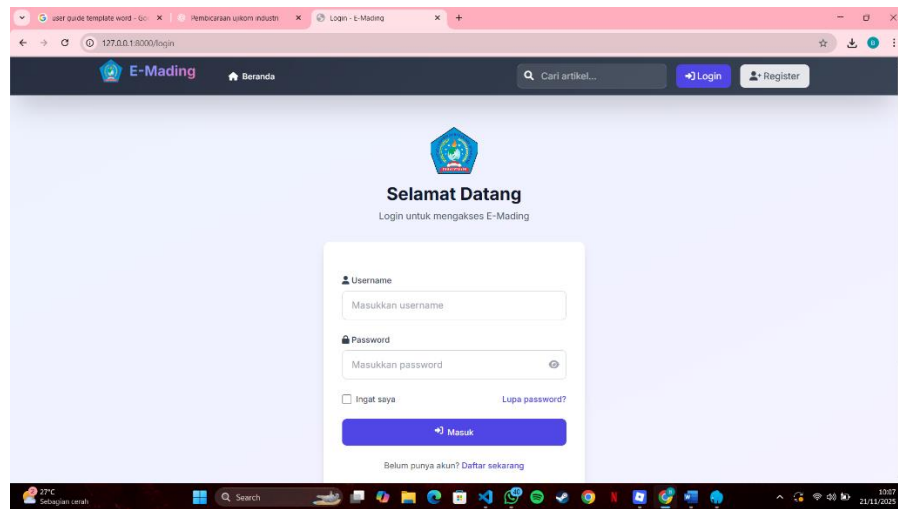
user guide template word - Go ×
Pembicaraan ujikom industri ×
Login - E-Mading ×
127.0.0.1:8000/login

E-Mading
Beranda
Cari artikel...
Login
Register

Selamat Datang
Login untuk mengakses E-Mading

Username
Masukkan username

Password
Masukkan password

Ingat saya
Lupa password?

Masuk

Belum punya akun? Daftar sekarang

27°C
Sebagian cerah
Search
10:07
21/11/2025